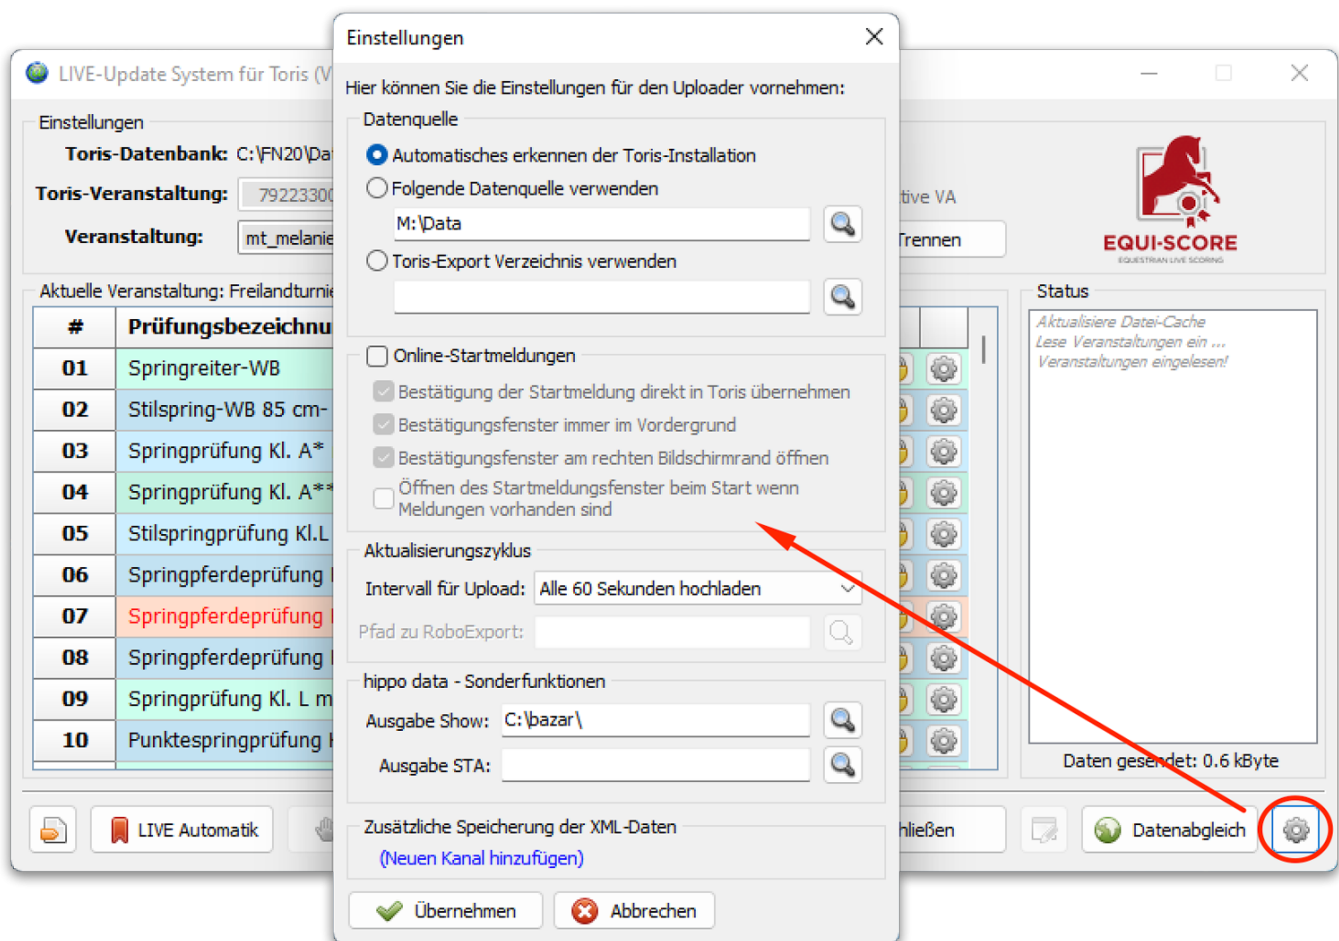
LIVE-Update System für Toris (V

Einstellungen
Toris-Datenbank: C:\FN20\Da
Toris-Veranstaltung: 79223300
Veranstaltung: mt_melanie

Aktuelle Veranstaltung: Freilandturnie

| # | Prüfungsbezeichnu |
|---|---|
| 01 | Springreiter-WB |
| 02 | Stilspring-WB 85 cm- |
| 03 | Springprüfung Kl. A* |
| 04 | Springprüfung Kl. A** |
| 05 | Stilspringprüfung Kl.L |
| 06 | Springpferdeprüfung |
| 07 | Springpferdeprüfung |
| 08 | Springpferdeprüfung |
| 09 | Springprüfung Kl. L m |
| 10 | Punktespringprüfung |

LIVE Automatik

Einstellungen

Hier können Sie die Einstellungen für den Uploader vornehmen:

Datenquelle
Automatisches erkennen der Toris-Installation
Folgende Datenquelle verwenden
M:\Data
Toris-Export Verzeichnis verwenden

Online-Startmeldungen
Bestätigung der Startmeldung direkt in Toris übernehmen
Bestätigungsfenster immer im Vordergrund
Bestätigungsfenster am rechten Bildschirmrand öffnen
Öffnen des Startmeldungsfenster beim Start wenn Meldungen vorhanden sind

Aktualisierungszyklus
Intervall für Upload: Alle 60 Sekunden hochladen
Pfad zu RoboExport:

hippo data - Sonderfunktionen
Ausgabe Show: C:\bazar\
Ausgabe STA:

Zusätzliche Speicherung der XML-Daten
(Neuen Kanal hinzufügen)

Übernehmen
Abbrechen

tive VA
Trennen

EQUI-SCORE
EQUESTRIAN LIVE SCORING

Status
Aktualisiere Datei-Cache
Lese Veranstaltungen ein ...
Veranstaltungen eingelesen!

Daten gesendet: 0.6 kByte

hließen
Datenabgleich